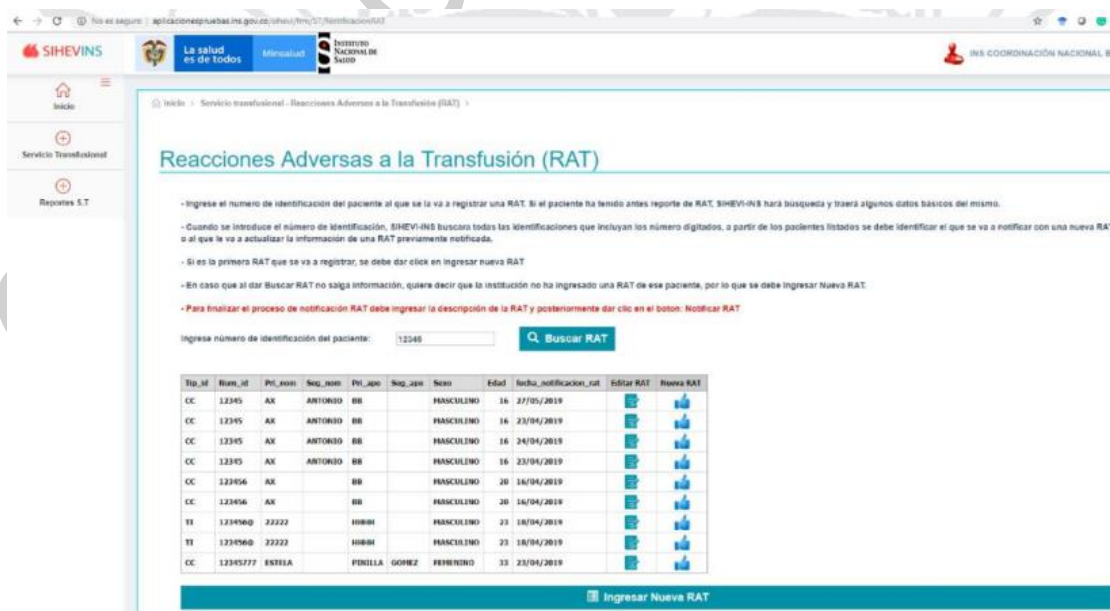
No es seguro | aplicacionespruebas.ins.gov.co/sihevi/frm/ST/NotificacionRAT

SIHEVINS

La salud es de todos | Minsalud | Instituto Nacional de Salud

INS COORDINACIÓN NACIONAL B

Inicio

Servicio Transfusional

Reportes S.T

Inicio > Servicio transfusional - Reacciones Adversas a la Transfusión (RAT) >

Reacciones Adversas a la Transfusión (RAT)

- Ingrese el numero de identificación del paciente al que se le va a registrar una RAT. Si el paciente ha tenido antes reporte de RAT, SIHEVI-INS hará búsqueda y traerá algunos datos básicos del mismo.

- Cuando se introduce el número de identificación, SIHEVI-INS buscara todas las identificaciones que incluyan los número digitados, a partir de los pacientes listados se debe identificar el que se va a notificar con una nueva RAT o al que le va a actualizar la información de una RAT previamente notificada.

- Si es la primera RAT que se va a registrar, se debe dar click en ingresar nueva RAT

- En caso que al dar Buscar RAT no salga información, quiere decir que la institución no ha ingresado una RAT de ese paciente, por lo que se debe ingresar Nueva RAT.

- Para finalizar el proceso de notificación RAT debe ingresar la descripción de la RAT y posteriormente dar clic en el boton: Notificar RAT

Ingrese número de identificación del paciente: 12345

Buscar RAT

| Tip_id | Num_id | Pri_nom | Seg_nom | Pri_ape | Seg_ape | Sexo | Edad | fecha_notificacion_rat | Editar RAT | Nueva RAT |
|---|---|---|---|---|---|---|---|---|---|---|
| CC | 12345 | AX | ANTONIO | BB | | MASCULINO | 16 | 27/05/2019 | | |
| CC | 12345 | AX | ANTONIO | BB | | MASCULINO | 16 | 23/04/2019 | | |
| CC | 12345 | AX | ANTONIO | BB | | MASCULINO | 16 | 24/04/2019 | | |
| CC | 12345 | AX | ANTONIO | BB | | MASCULINO | 16 | 23/04/2019 | | |
| CC | 123456 | AX | | BB | | MASCULINO | 20 | 16/04/2019 | | |
| CC | 123456 | AX | | BB | | MASCULINO | 20 | 16/04/2019 | | |
| TI | 1234560 | 22222 | | HHHH | | MASCULINO | 23 | 18/04/2019 | | |
| TI | 1234560 | 22222 | | HHHH | | MASCULINO | 23 | 18/04/2019 | | |
| CC | 12345777 | ESTELA | | PINILLA | GOMEZ | FEMENINO | 33 | 23/04/2019 | | |

Ingresar Nueva RAT